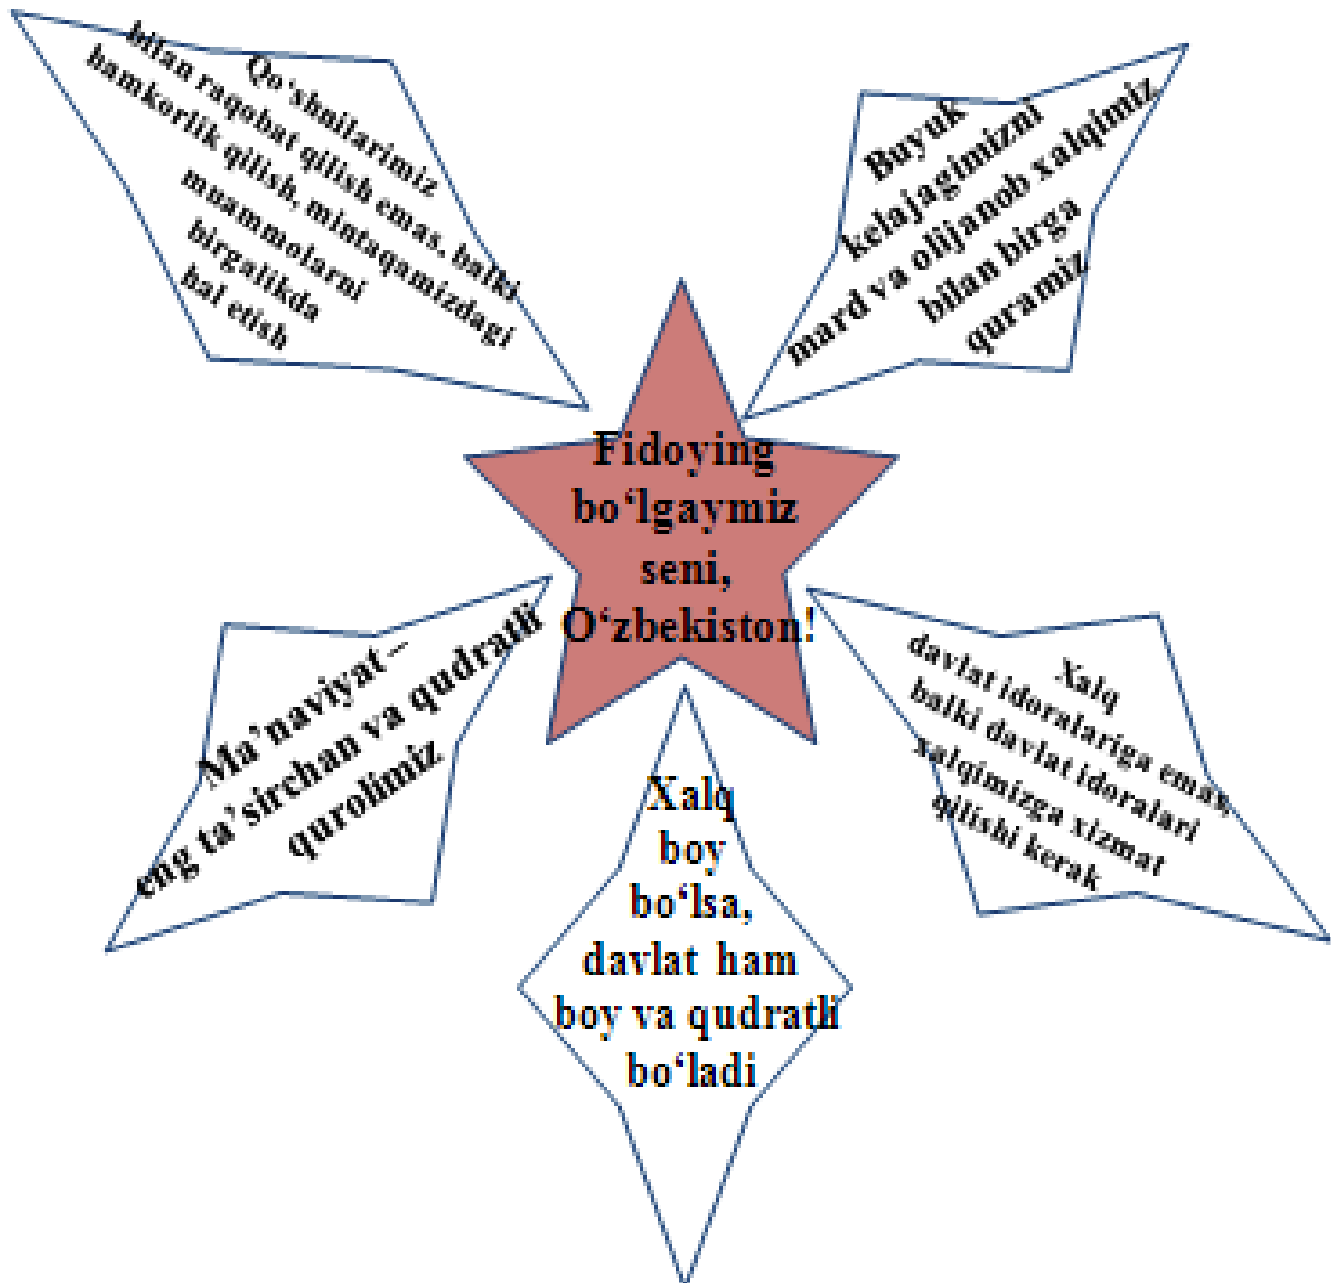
Qo'shnilarimiz bilan raqobat qilish emas, balki hamkorlik qilish, mintaqamizdagi muammolarni birgalikda hal etish

Buyuk kelajagimizni mard va olijanob xalqimiz bilan birga quramiz

Fidoying bo'lgaymiz seni, O'zbekiston!

Ma'naviyat – eng ta'sirchan va qudratli qurolimiz

Xalq boy bo'lsa, davlat ham boy va qudratli bo'ladi

Xalq davlat idoralariga emas, balki davlat idoralari xalqimizga xizmat qilishi kerak